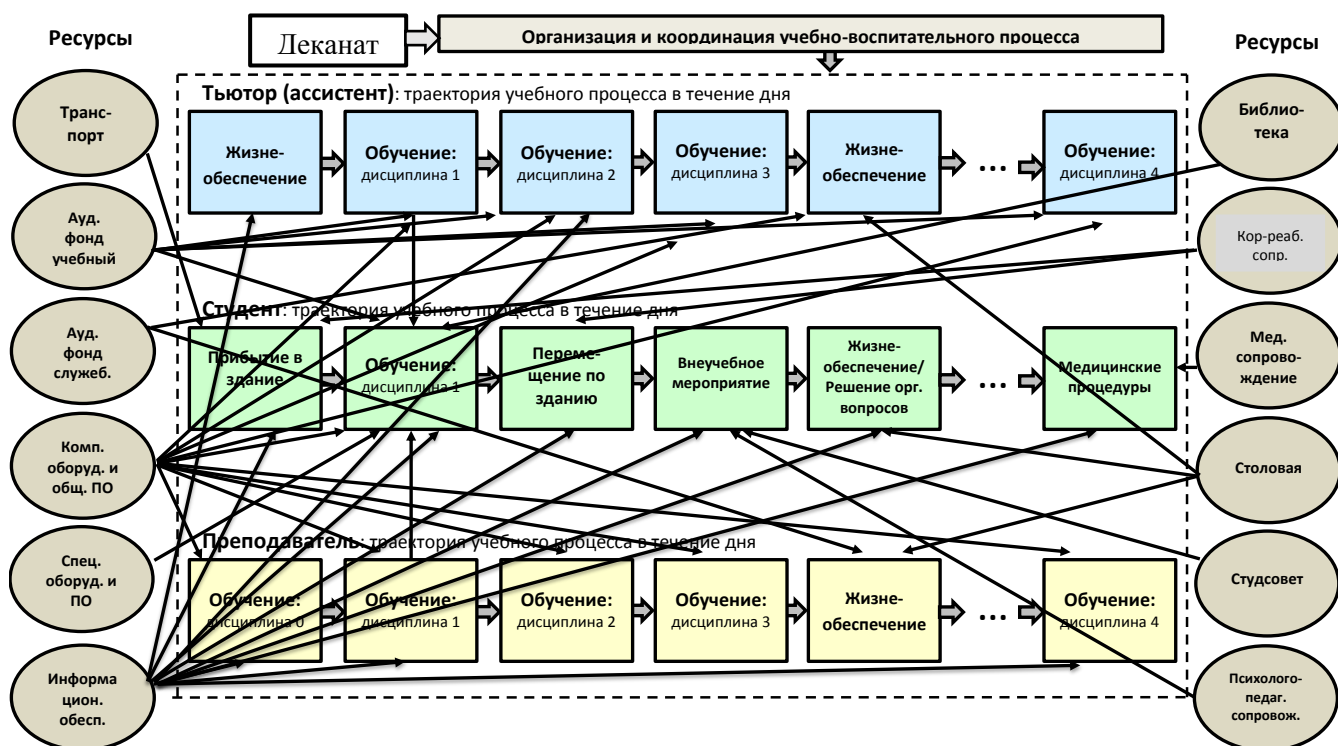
Ресурсы

Деканат

Организация и координация учебно-воспитательного процесса

Ресурсы

Транс-порт

Ауд. фонд учебный

Ауд. фонд служеб.

Комп. оборуд. и общ. ПО

Спец. оборуд. и ПО

Информа цион. обесп.

Тьютор (ассистент): траектория учебного процесса в течение дня

Жизне-обеспечение

Обучение: дисциплина 1

Обучение: дисциплина 2

Обучение: дисциплина 3

Жизне-обеспечение

…

Обучение: дисциплина 4

Студент: траектория учебного процесса в течение дня

Прибытие в здание

Обучение: дисциплина 1

Переме-щение по зданию

Внеучебное мероприятие

Жизне-обеспечение/ Решение орг. вопросов

…

Медицинские процедуры

Преподаватель: траектория учебного процесса в течение дня

Обучение: дисциплина 0

Обучение: дисциплина 1

Обучение: дисциплина 2

Обучение: дисциплина 3

Жизне-обеспечение

…

Обучение: дисциплина 4

Библио-тека

Кор-реаб. сопр.

Мед. сопрово-ждение

Столовая

Студсовет

Психолого-педаг. сопровож.